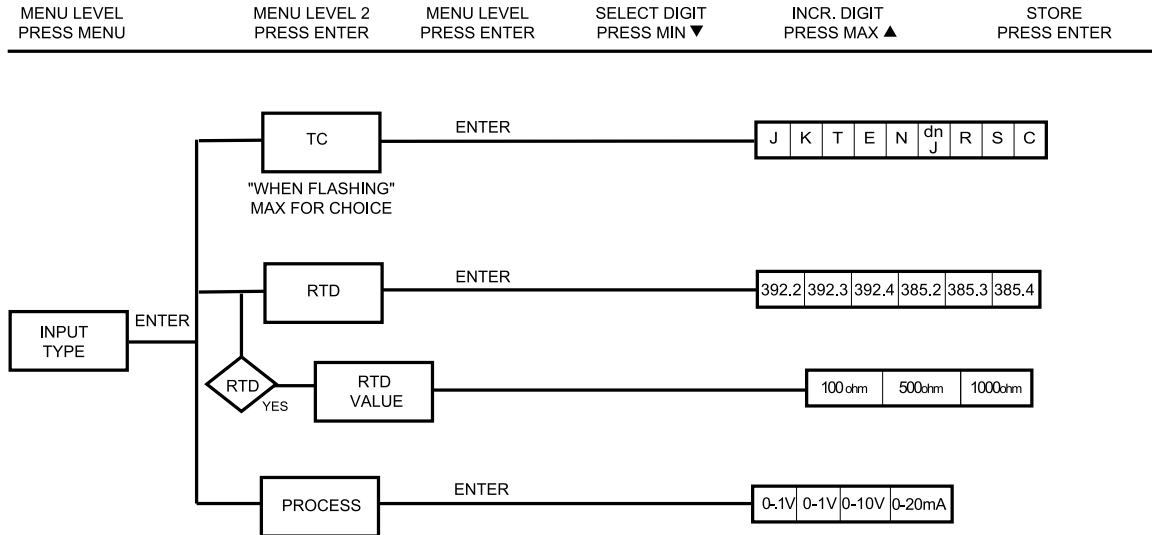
MENU LEVEL
PRESS MENU

MENU LEVEL 2
PRESS ENTER

MENU LEVEL
PRESS ENTER

SELECT DIGIT
PRESS MIN ▼

INCR. DIGIT
PRESS MAX ▲

STORE
PRESS ENTER

TC

ENTER

| J | K | T | E | N | dn J | R | S | C |
|---|---|---|---|---|---|---|---|---|

"WHEN FLASHING"
MAX FOR CHOICE

RTD

ENTER

| 392.2 | 392.3 | 392.4 | 385.2 | 385.3 | 385.4 |
|---|---|---|---|---|---|

INPUT
TYPE

ENTER

RTD

YES

RTD
VALUE

| 100 ohm | 500ohm | 1000ohm |
|---|---|---|

PROCESS

ENTER

| 0-.1V | 0-1V | 0-10V | 0-20mA |
|---|---|---|---|